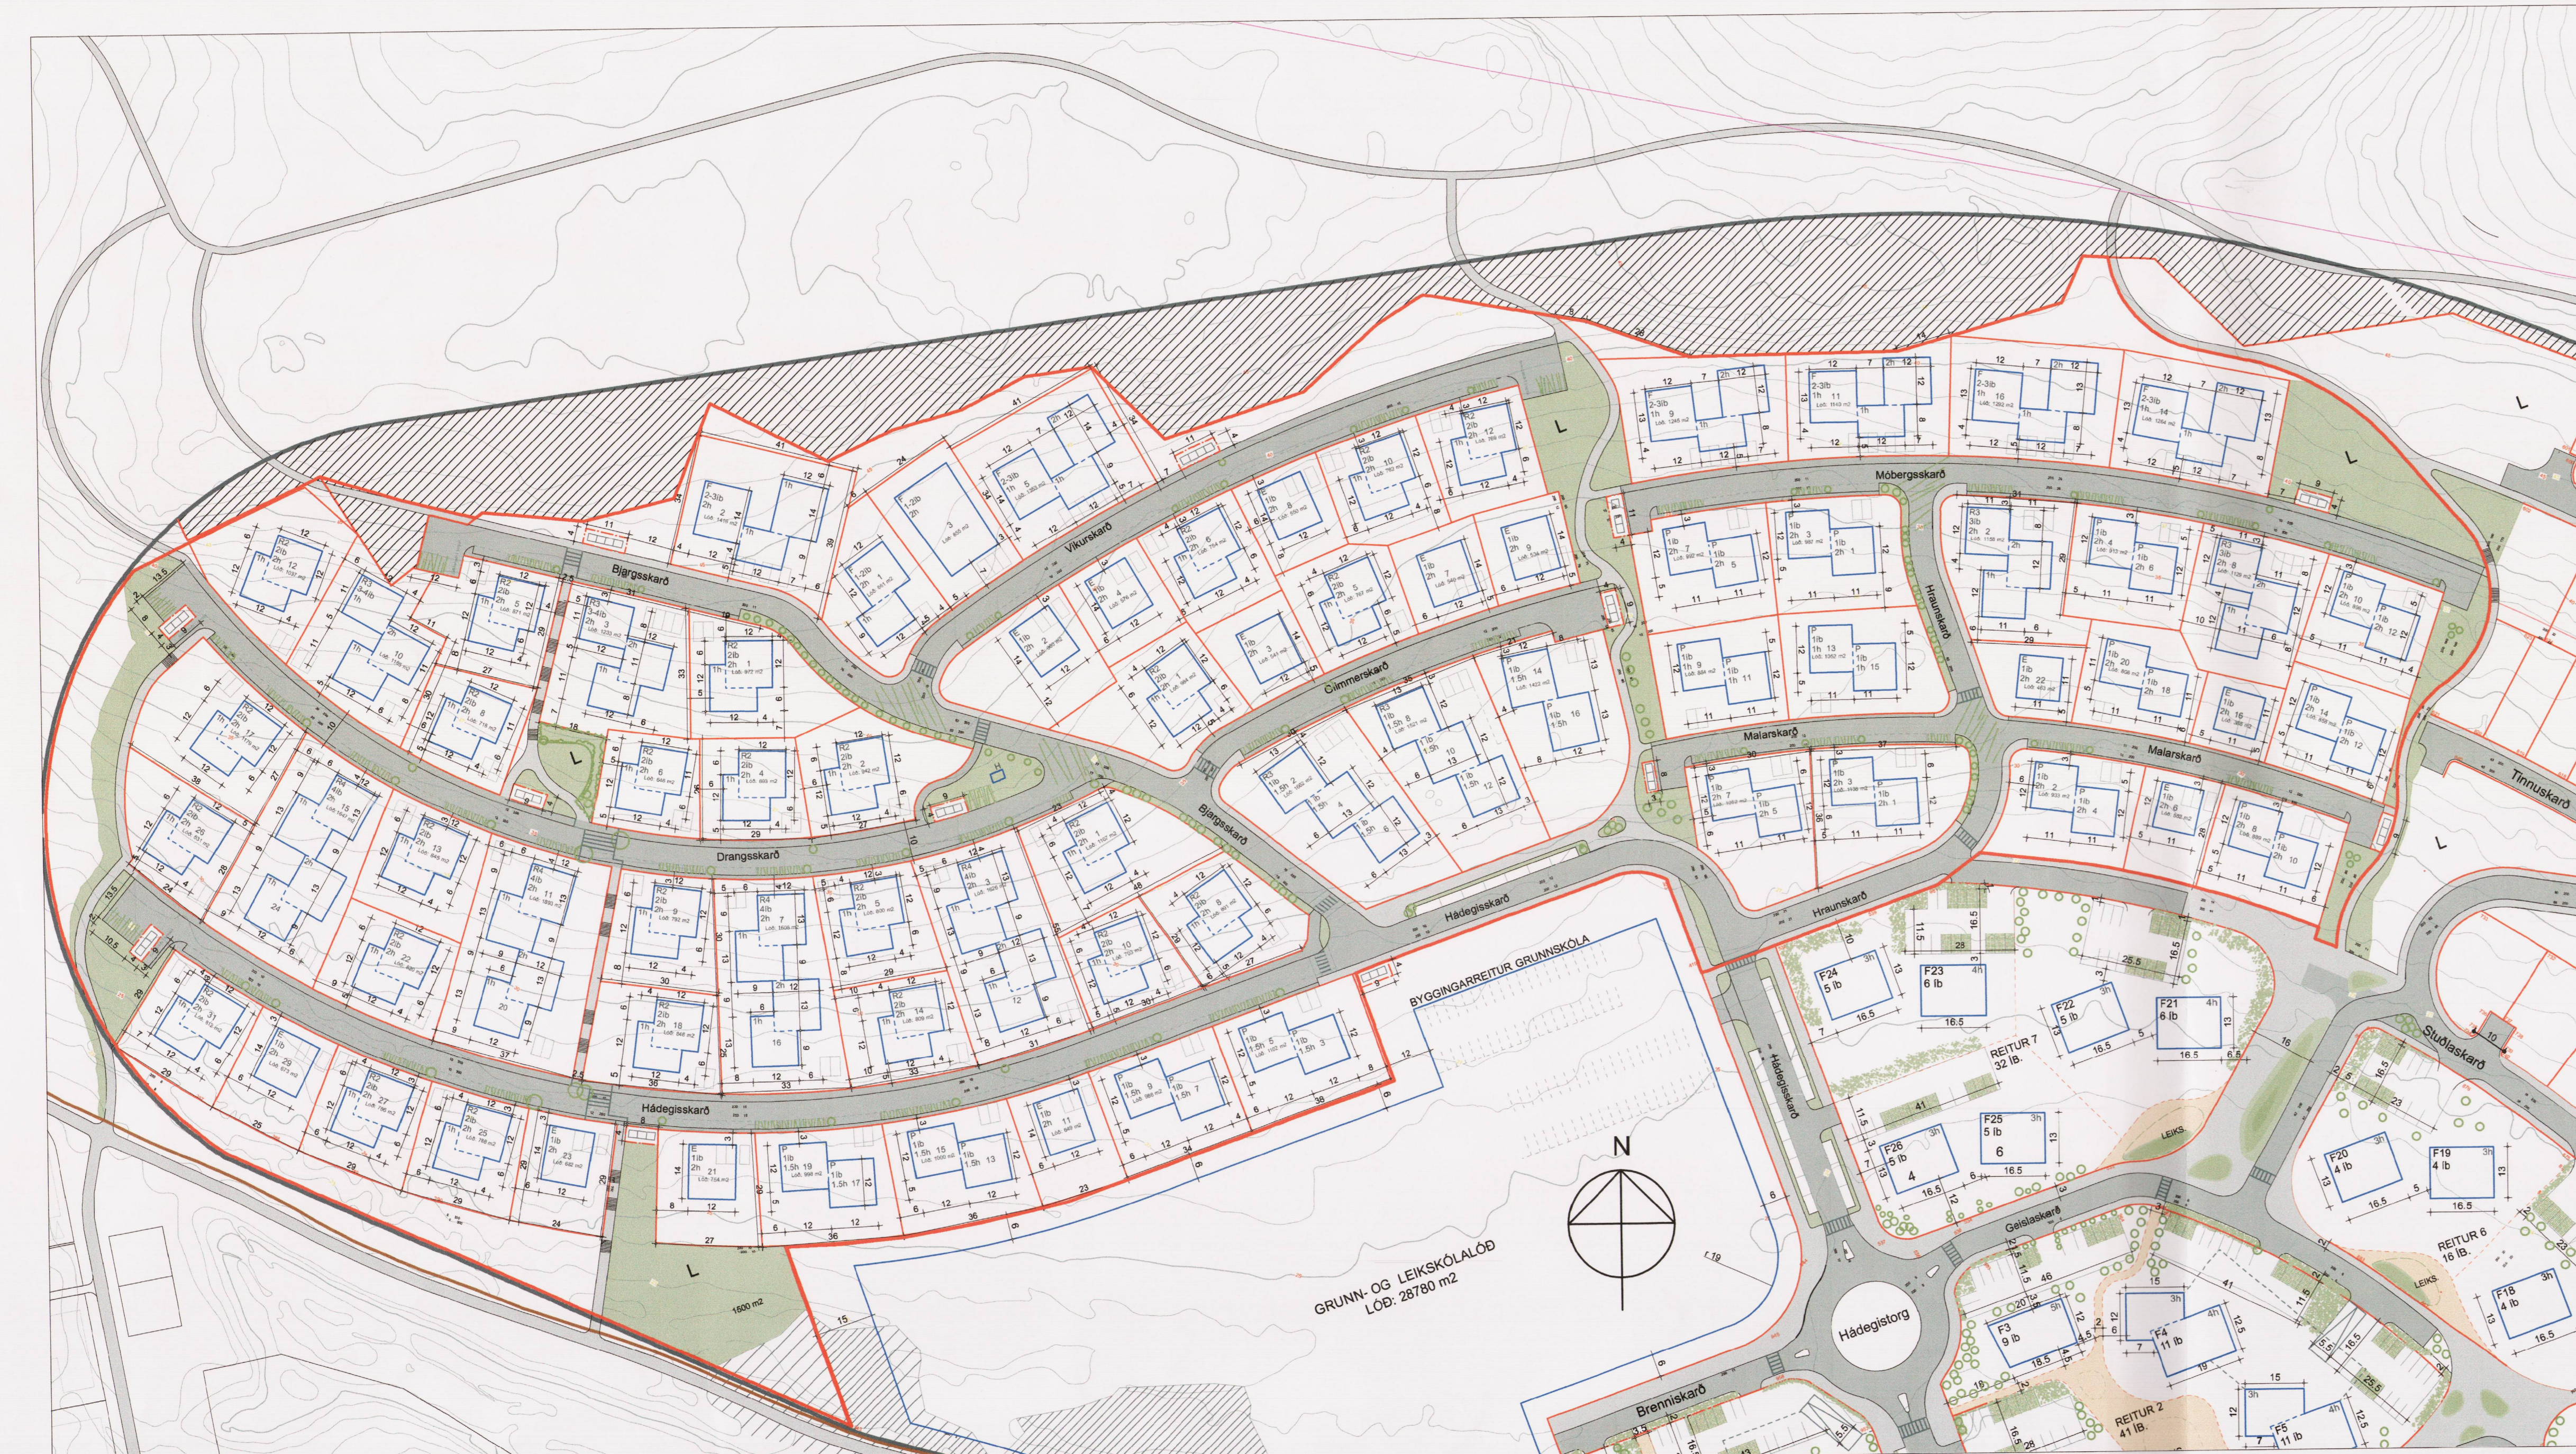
Bjargsskarð
Víkurskarð
Drangsskarð
Glimmerskarð
Bjargsskarð
Hádegisskarð
Hádegisskarð
Móbergsskarð
Hraunskarð
Malarskarð
Malarskarð
Hraunskarð
Tinnuskarð
Stuðlaskarð
Geislaskarð
Hádegisskarð
Hádegistorg
Brenniskarð

BYGGINGARREITUR GRUNNSKÓLA
GRUNN- OG LEIKSKÓLALÓÐ
LÓÐ: 28780 m2

N

L
L
L
L
L
L

1600 m2

REITUR 7
32 íb.
REITUR 6
16 íb.
REITUR 2
41 íb.

F24
5 íb
F23
6 íb
F22
5 íb
F21
6 íb
F25
5 íb
F26
5 íb
F20
4 íb
F19
4 íb
F18
4 íb
F3
9 íb
F4
11 íb
F5
11 íb

LEIKS
LEIKS